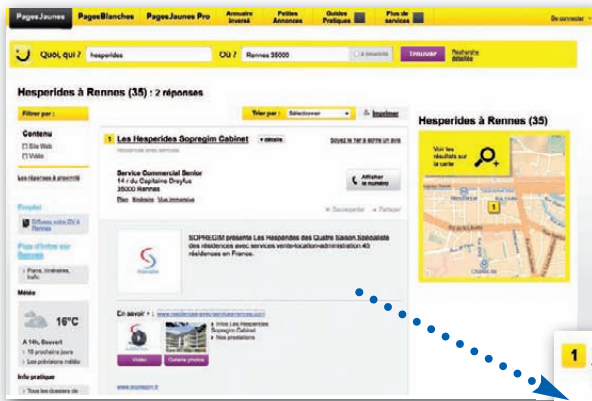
PagesJaunes PagesBlanches PagesJaunes Pro Annuaire inversé Petites Annonces Guides Pratiques Plus de services Se connecter

Quoi, qui ? hesperides Où ? Rennes 35000 Trouver Recherche détaillée

Hesperides à Rennes (35) : 2 réponses

Filtrer par :

Contenu
Site Web
Vidéo

Trier par : Sélectionner Imprimer

1 Les Hesperides Sopregim Cabinet

Soyez le 1er à donner un avis

Service Commercial Senior
14 r du Capitaine Dreyfus
35000 Rennes

Afficher le numéro

Plan Itinéraire Vue immersive

SOPREGIM présente Les Hesperides des Quatre Saison Spécialiste des résidences avec services vente-location-administration 40 résidences en France.

En savoir + :

Vidéo Galerie photos

Météo

16°C

Info pratique

Hesperides à Rennes (35)

Voir les résultats sur la carte

1